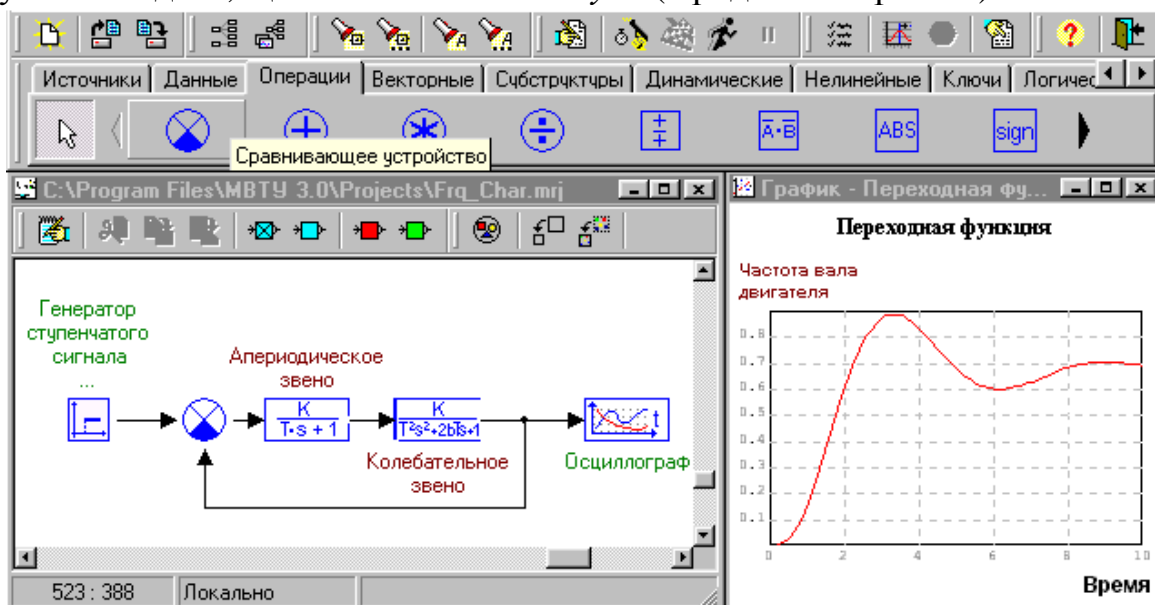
Источники | Данные | Операции | Векторные | Субструктуры | Динамические | Нелинейные | Ключи | Логичес

Сравнивающее устройство

C:\Program Files\MBTY 3.0\Projects\Frq_Char.mrj

Генератор ступенчатого сигнала ...

Апериодическое звено

$\frac{K}{T\cdot s+1}$

$\frac{K}{T^2s^2+2bTs+1}$

Колебательное звено

Осциллограф

523 : 388 | Локально

График - Переходная фу...

Переходная функция

Частота вала двигателя

0.8
0.7
0.6
0.5
0.4
0.3
0.2
0.1

0 2 4 6 8 10

Время